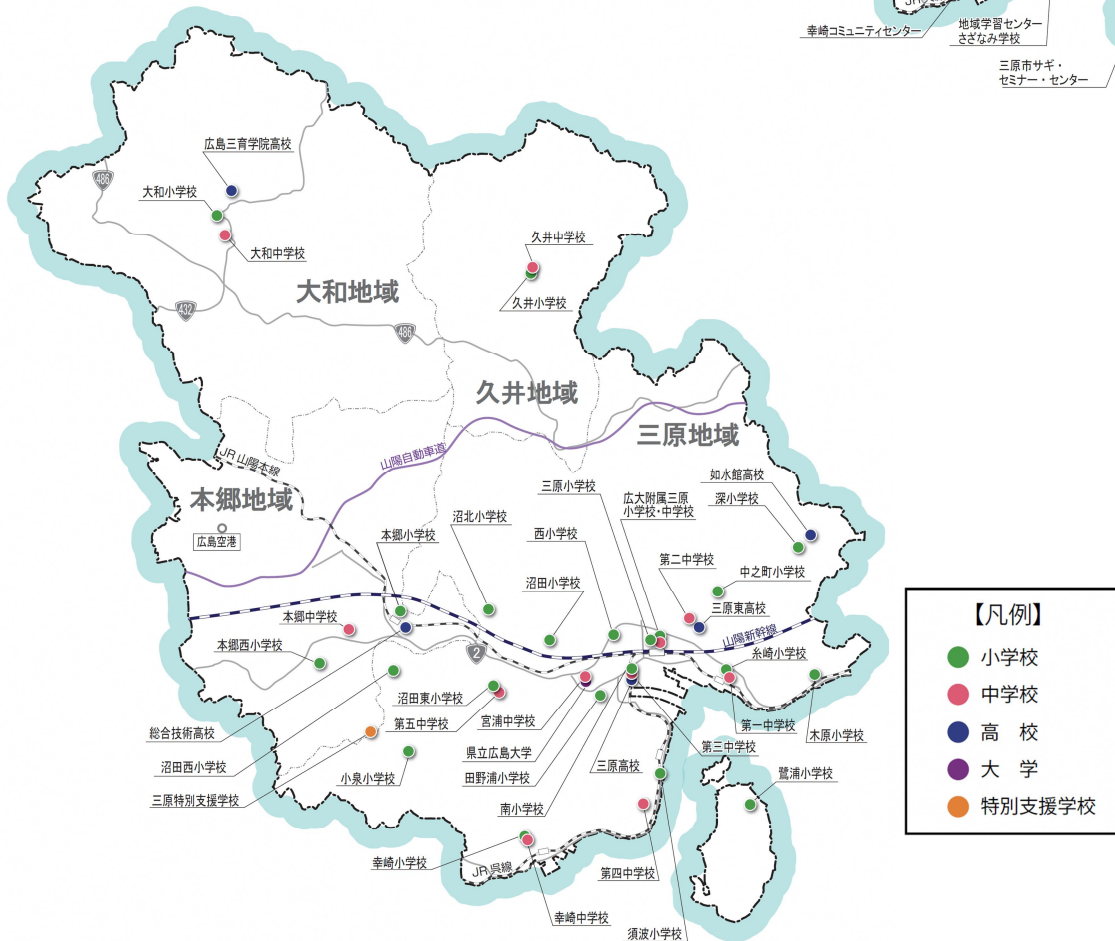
JR
幸崎コミュニティセンター
地域学習センター
さざなみ学校
三原市サギ・
セミナー・センター

広島三育学院高校
486
大和小学校
大和中学校
432
大和地域
486
久井中学校
久井小学校
久井地域
三原地域
JR 山陽本線
山陽自動車道
本郷地域
広島空港
三原小学校
広大附属三原
小学校・中学校
如水館高校
深小学校
本郷小学校
沼北小学校
西小学校
第二中学校
中之町小学校
沼田小学校
三原東高校
本郷中学校
山陽新幹線
本郷西小学校
2
糸崎小学校
沼田東小学校
第五中学校
宮浦中学校
第一中学校
木原小学校
総合技術高校
県立広島大学
第三中学校
沼田西小学校
田野浦小学校
三原高校
鷺浦小学校
小泉小学校
三原特別支援学校
南小学校
幸崎小学校
JR 呉線
第四中学校
幸崎中学校
須波小学校

【凡例】
小学校
中学校
高　校
大　学
特別支援学校